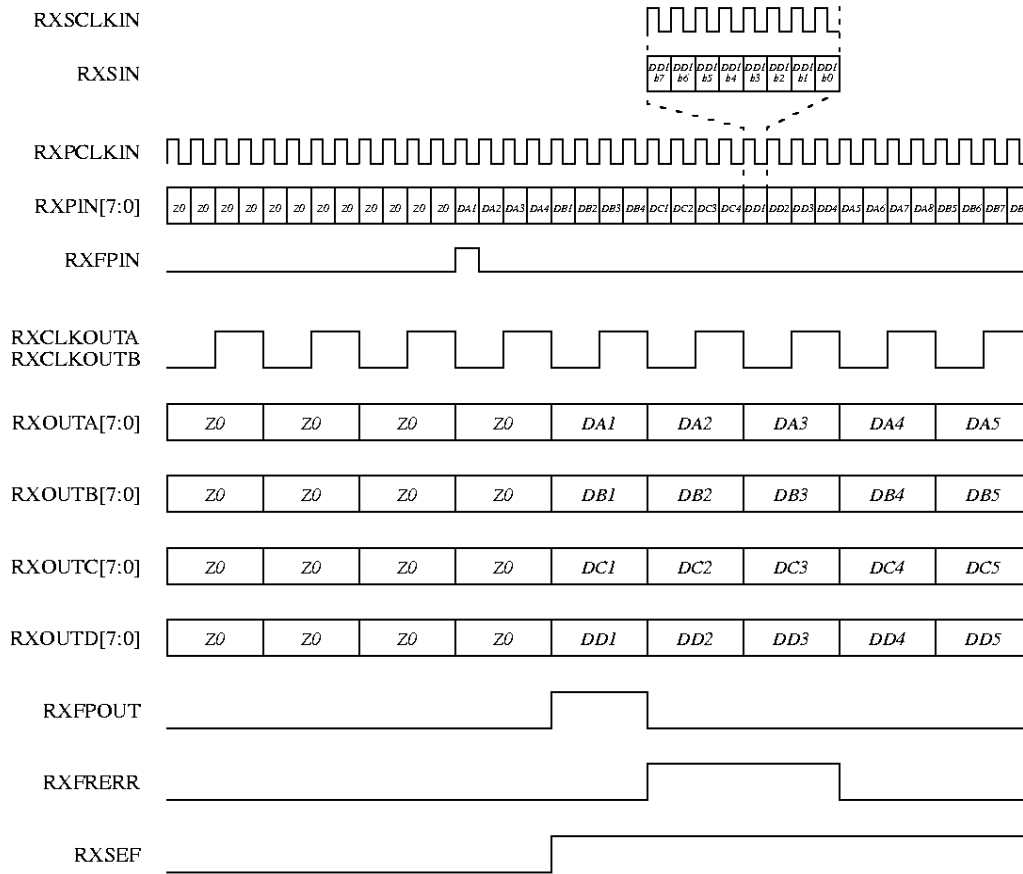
RXSCLKIN

RXSIN

DD1 b7 | DD1 b6 | DD1 b5 | DD1 b4 | DD1 b3 | DD1 b2 | DD1 b1 | DD1 b0

RXPCLKIN

RXPIN[7:0]

Z0 Z0 Z0 Z0 Z0 Z0 Z0 Z0 Z0 Z0 Z0 Z0 DA1 DA2 DA3 DA4 DB1 DB2 DB3 DB4 DC1 DC2 DC3 DC4 DD1 DD2 DD3 DD4 DA5 DA6 DA7 DA8 DB5 DB6 DB7 DB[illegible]

RXFPIN

RXCLKOUTA
RXCLKOUTB

RXOUTA[7:0] Z0 Z0 Z0 Z0 DA1 DA2 DA3 DA4 DA5

RXOUTB[7:0] Z0 Z0 Z0 Z0 DB1 DB2 DB3 DB4 DB5

RXOUTC[7:0] Z0 Z0 Z0 Z0 DC1 DC2 DC3 DC4 DC5

RXOUTD[7:0] Z0 Z0 Z0 Z0 DD1 DD2 DD3 DD4 DD5

RXFPOUT

RXFRERR

RXSEF